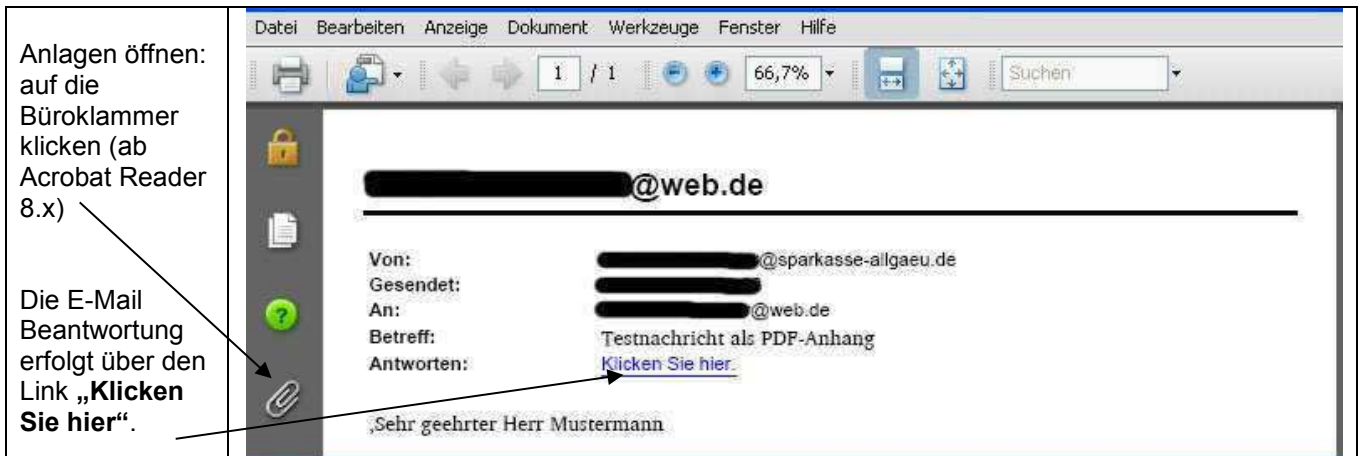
Anlagen öffnen: auf die Büroklammer klicken (ab Acrobat Reader 8.x)

Die E-Mail Beantwortung erfolgt über den Link **„Klicken Sie hier"**.

Datei Bearbeiten Anzeige Dokument Werkzeuge Fenster Hilfe

1 / 1 66,7% Suchen

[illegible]@web.de

| | |
|---|---|
| **Von:** | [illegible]@sparkasse-allgaeu.de |
| **Gesendet:** | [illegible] |
| **An:** | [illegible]@web.de |
| **Betreff:** | Testnachricht als PDF-Anhang |
| **Antworten:** | Klicken Sie hier. |

‚Sehr geehrter Herr Mustermann